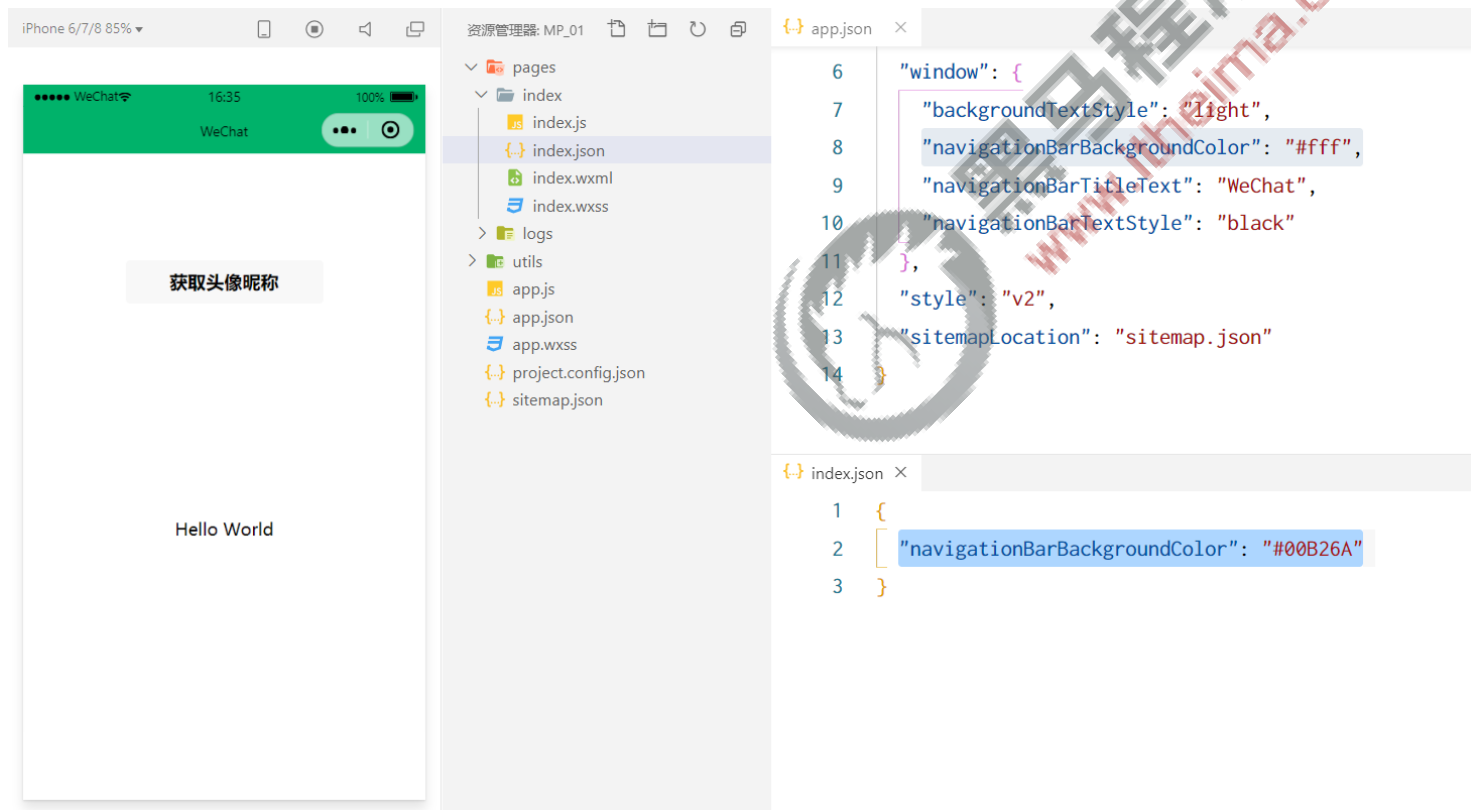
iPhone 6/7/8 85% ▾

●●●●● WeChat 16:35 100%
WeChat

获取头像昵称

Hello World

资源管理器: MP_01
pages
index
index.js
index.json
index.wxml
index.wxss
logs
utils
app.js
app.json
app.wxss
project.config.json
sitemap.json

app.json ×
6 "window": {
7 "backgroundTextStyle": "light",
8 "navigationBarBackgroundColor": "#fff",
9 "navigationBarTitleText": "WeChat",
10 "navigationBarTextStyle": "black"
11 },
12 "style": "v2",
13 "sitemapLocation": "sitemap.json"
14 }

index.json ×
1 {
2 "navigationBarBackgroundColor": "#00B26A"
3 }

黑马程序员 www.itheima.com